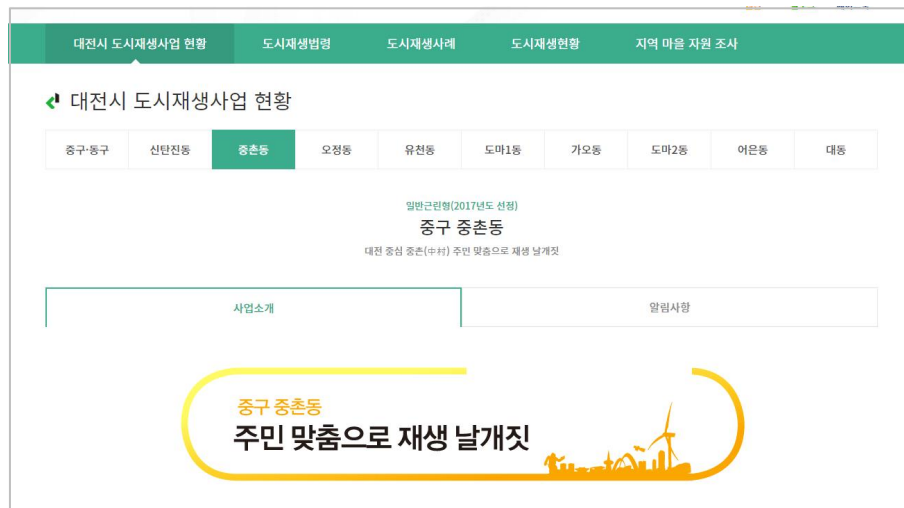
대전시 도시재생사업 현황 | 도시재생법령 | 도시재생사례 | 도시재생현황 | 지역 마을 자원 조사

대전시 도시재생사업 현황

| 중구·동구 | 신탄진동 | 중촌동 | 오정동 | 유천동 | 도마1동 | 가오동 | 도마2동 | 어은동 | 대동 |
|---|---|---|---|---|---|---|---|---|---|

일반근린형(2017년도 선정)

중구 중촌동

대전 중심 중촌(中村) 주민 맞춤으로 재생 날개짓

사업소개 | 알림사항

중구 중촌동

주민 맞춤으로 재생 날개짓